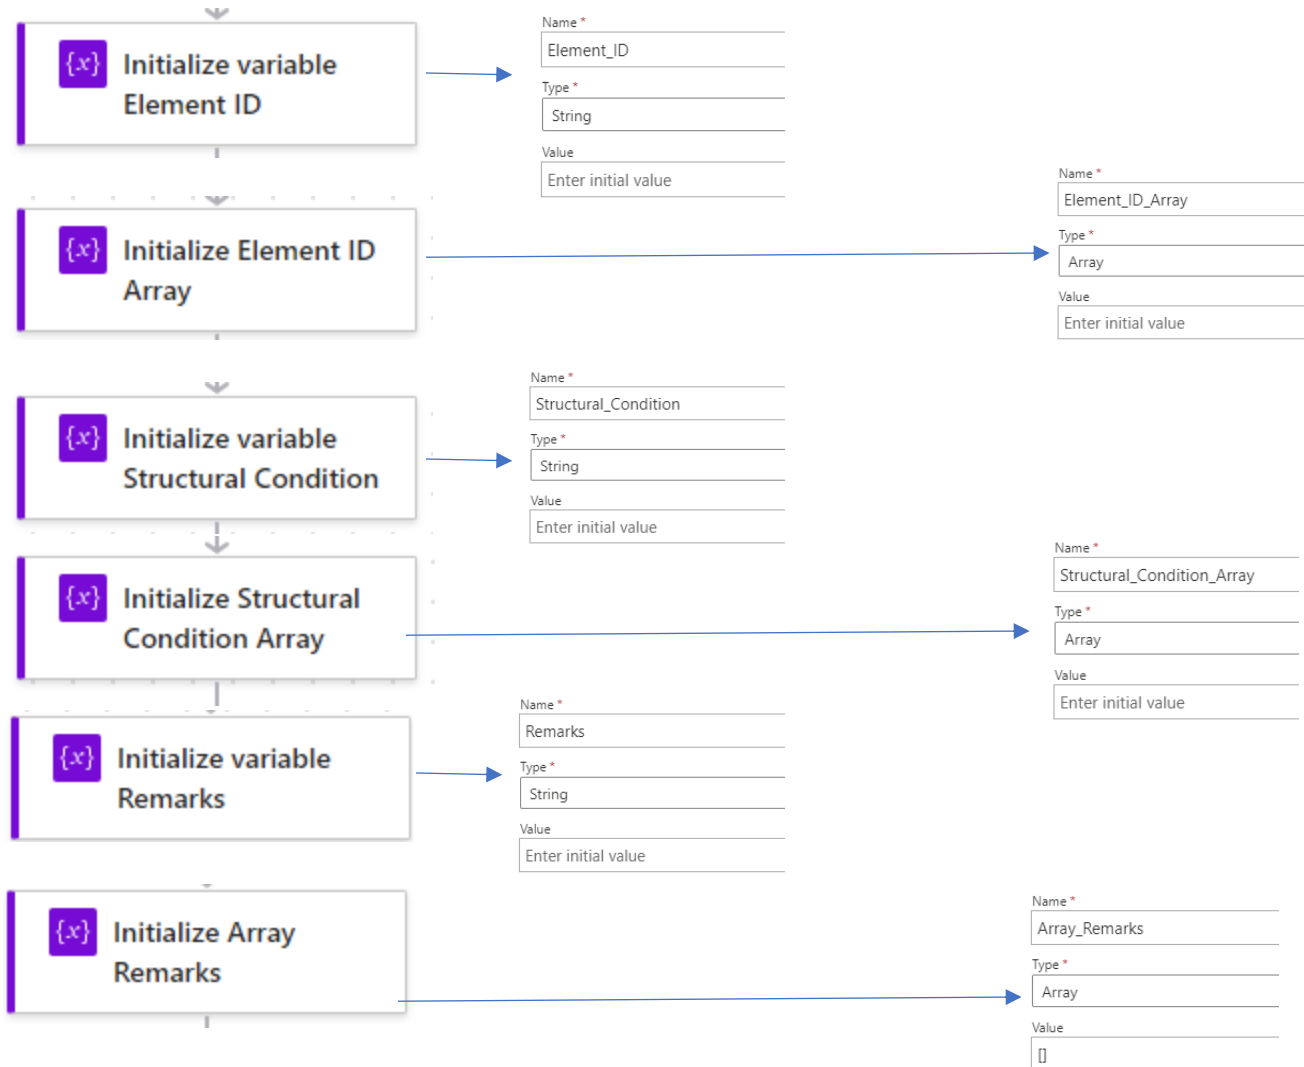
{x} Initialize variable Element ID

Name *
Element_ID
Type *
String
Value
Enter initial value

{x} Initialize Element ID Array

Name *
Element_ID_Array
Type *
Array
Value
Enter initial value

{x} Initialize variable Structural Condition

Name *
Structural_Condition
Type *
String
Value
Enter initial value

{x} Initialize Structural Condition Array

Name *
Structural_Condition_Array
Type *
Array
Value
Enter initial value

{x} Initialize variable Remarks

Name *
Remarks
Type *
String
Value
Enter initial value

{x} Initialize Array Remarks

Name *
Array_Remarks
Type *
Array
Value
[]